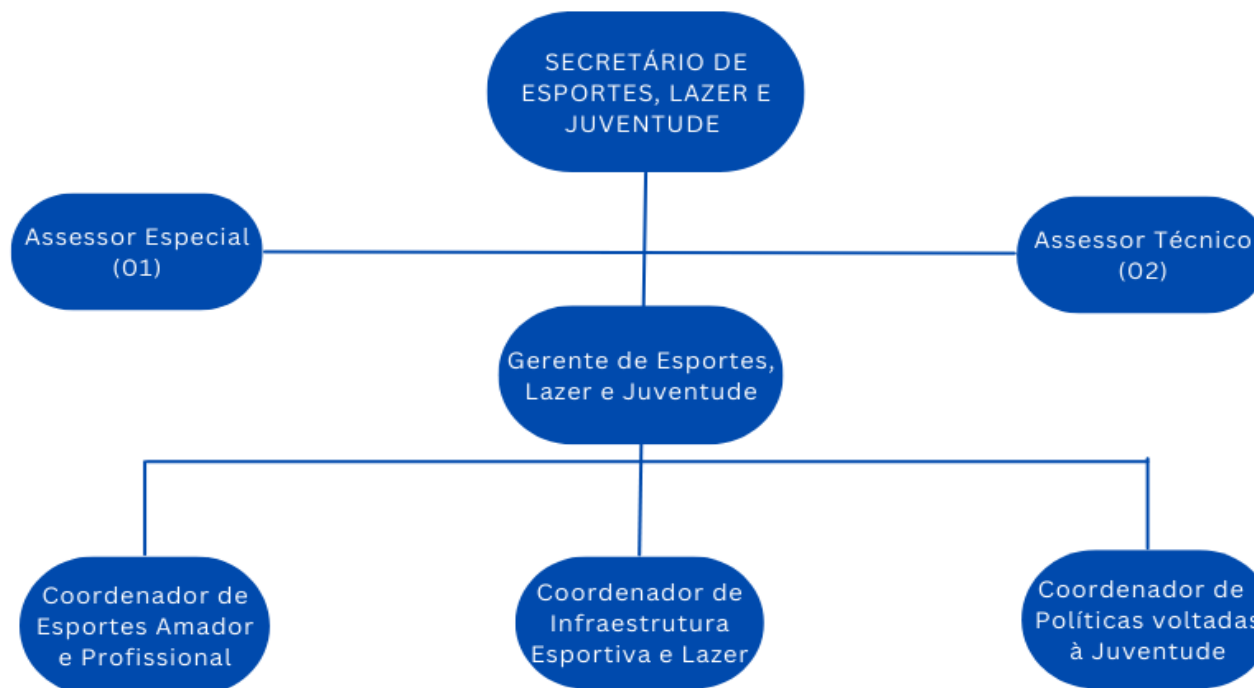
SECRETÁRIO DE ESPORTES, LAZER E JUVENTUDE

Assessor Especial (01)

Assessor Técnico (02)

Gerente de Esportes, Lazer e Juventude

Coordenador de Esportes Amador e Profissional

Coordenador de Infraestrutura Esportiva e Lazer

Coordenador de Políticas voltadas à Juventude